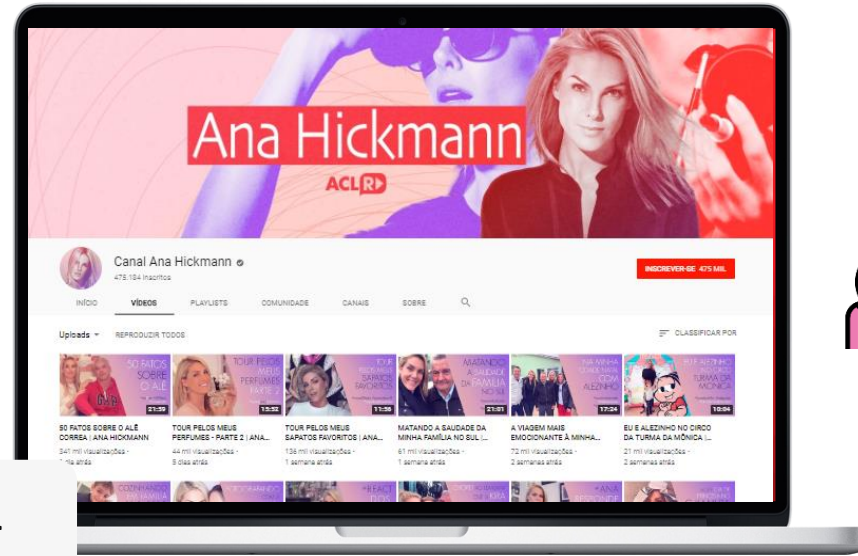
Ana Hickmann

ACL RD

Canal Ana Hickmann

475.184 inscritos

INSCREVER-SE 475 MIL

INÍCIO VÍDEOS PLAYLISTS COMUNIDADE CANAIS SOBRE

Uploads REPRODUZIR TODOS

CLASSIFICAR POR

50 FATOS SOBRE O ALÊ
21:59
50 FATOS SOBRE O ALÊ CORREA | ANA HICKMANN
341 mil visualizações ·
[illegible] atrás

TOUR PELOS MEUS PERFUMES
13:52
TOUR PELOS MEUS PERFUMES - PARTE 2 | ANA...
44 mil visualizações ·
5 dias atrás

TOUR PELOS MEUS SAPATOS FAVORITOS
11:36
TOUR PELOS MEUS SAPATOS FAVORITOS | ANA...
136 mil visualizações ·
1 semana atrás

MATANDO A SAUDADE DA FAMÍLIA NO SUL
21:51
MATANDO A SAUDADE DA MINHA FAMÍLIA NO SUL |...
61 mil visualizações ·
1 semana atrás

NA MINHA CIDADE NATAL COM ALEZINHO
17:24
A VIAGEM MAIS EMOCIONANTE À MINHA...
72 mil visualizações ·
2 semanas atrás

EU E ALEZINHO NO CIRCO DA TURMA DA MÔNICA
10:04
EU E ALEZINHO NO CIRCO DA TURMA DA MÔNICA |...
21 mil visualizações ·
2 semanas atrás

COZINHANDO EM FAMÍLIA

#REACT

ANA RESPONDE